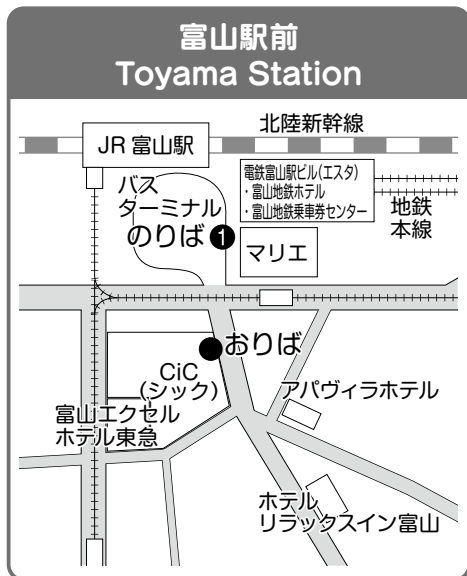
富山駅前
Toyama Station

北陸新幹線

JR 富山駅

電鉄富山駅ビル(エスタ)
・富山地鉄ホテル
・富山地鉄乗車券センター

地鉄
本線

バス
ターミナル
のりば ❶

マリエ

おりば

CiC
(シック)

富山エクセル
ホテル東急

アパヴィラホテル

ホテル
リラックスイン富山